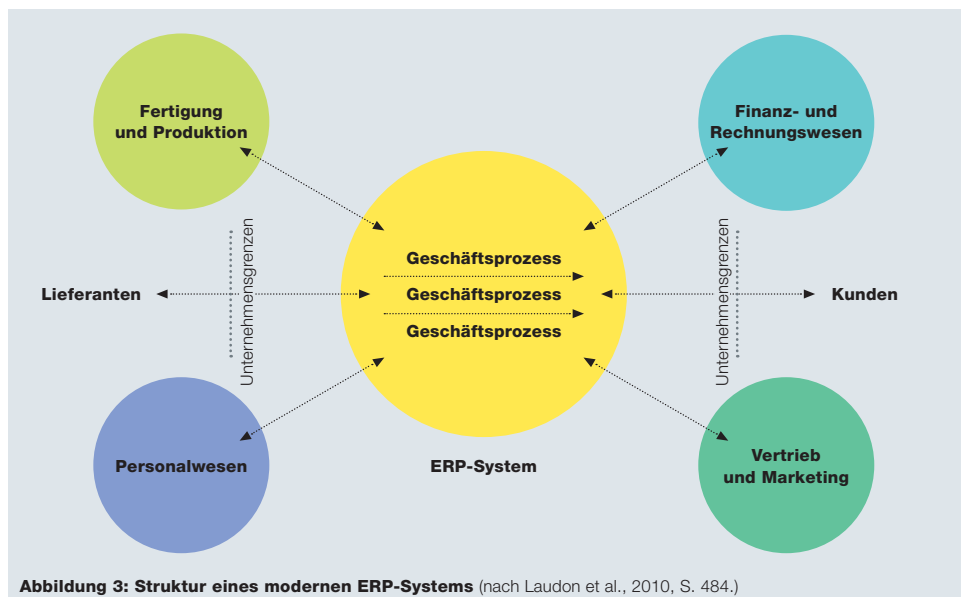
Fertigung und Produktion

Finanz- und Rechnungswesen

Unternehmensgrenzen

Geschäftsprozess

Geschäftsprozess

Geschäftsprozess

Unternehmensgrenzen

Lieferanten

Kunden

Personalwesen

ERP-System

Vertrieb und Marketing

**Abbildung 3: Struktur eines modernen ERP-Systems** (nach Laudon et al., 2010, S. 484.)